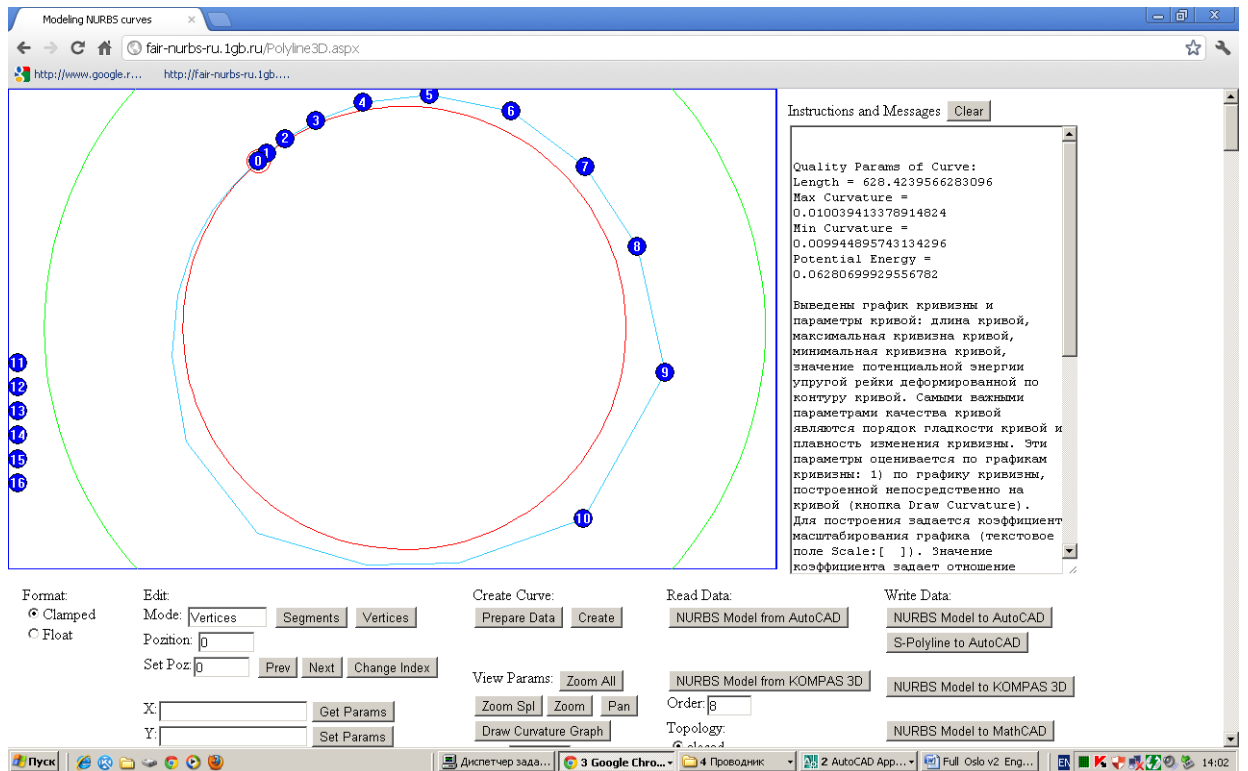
Modeling NURBS curves

fair-nurbs-ru.1gb.ru/Polyline3D.aspx

http://www.google.r... http://fair-nurbs-ru.1gb....

0 1 2 3 4 5 6 7 8 9 10

11 12 13 14 15 16

Instructions and Messages Clear

Quality Params of Curve:
Length = 628.4239566283096
Max Curvature =
0.010039413378914824
Min Curvature =
0.009944895743134296
Potential Energy =
0.06280699929556782

Выведены график кривизны и параметры кривой: длина кривой, максимальная кривизна кривой, минимальная кривизна кривой, значение потенциальной энергии упругой рейки деформированной по контуру кривой. Саммми важными параметрами качества кривой являются порядок гладкости кривой и плавность изменения кривизны. Эти параметры оцениваются по графикам кривизны: 1) по графику кривизны, построенной непосредственно на кривой (кнопка Draw Curvature). Для построения задается коэффициент масштабирования графика (текстовое поле Scale:[ ]). Значение коэффициента задает отношение

Format:
Clamped
Float

Edit:
Mode: Vertices Segments Vertices
Pozition: 0
Set Poz: 0 Prev Next Change Index

X: Get Params
Y: Set Params

Create Curve:
Prepare Data Create

View Params: Zoom All
Zoom Spl Zoom Pan
Draw Curvature Graph

Read Data:
NURBS Model from AutoCAD

NURBS Model from KOMPAS 3D
Order: 8
Topology:
closed

Write Data:
NURBS Model to AutoCAD
S-Polyline to AutoCAD

NURBS Model to KOMPAS 3D

NURBS Model to MathCAD

Пуск Диспетчер зада... 3 Google Chro... 4 Проводник 2 AutoCAD App... Full Oslo v2 Eng... EN 14:02